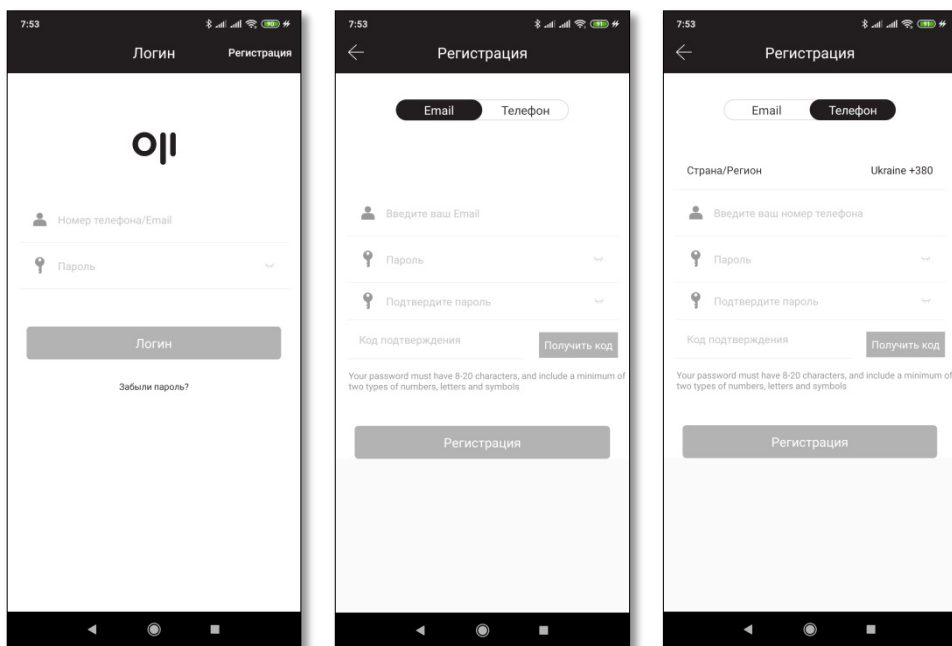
7:53

Логин

Регистрация

O||

Номер телефона/Email

Пароль

Логин

Забыли пароль?

7:53

Регистрация

Email

Телефон

Введите ваш Email

Пароль

Подтвердите пароль

Код подтверждения

Получить код

Your password must have 8-20 characters, and include a minimum of two types of numbers, letters and symbols

Регистрация

7:53

Регистрация

Email

Телефон

Страна/Регион

Ukraine +380

Введите ваш номер телефона

Пароль

Подтвердите пароль

Код подтверждения

Получить код

Your password must have 8-20 characters, and include a minimum of two types of numbers, letters and symbols

Регистрация